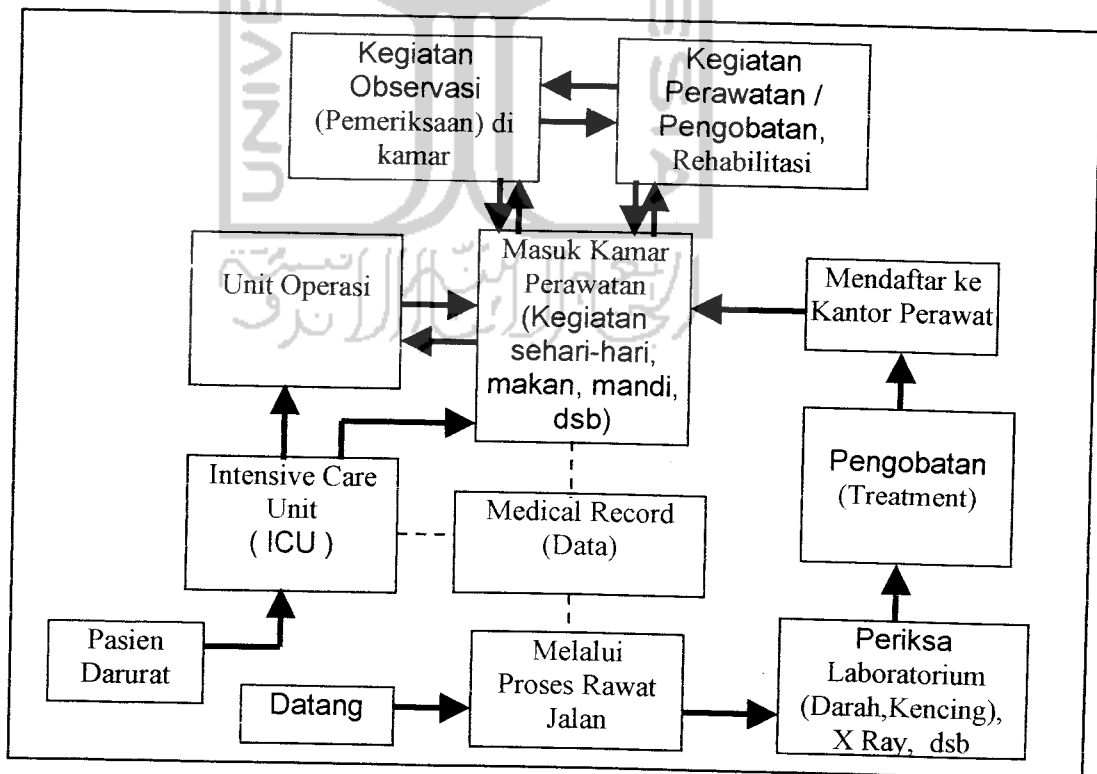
Kegiatan Observasi (Pemeriksaan) di kamar

Kegiatan Perawatan / Pengobatan, Rehabilitasi

Unit Operasi

Masuk Kamar Perawatan (Kegiatan sehari-hari, makan, mandi, dsb)

Mendaftar ke Kantor Perawat

Intensive Care Unit ( ICU )

Medical Record (Data)

Pengobatan (Treatment)

Pasien Darurat

Datang

Melalui Proses Rawat Jalan

Periksa Laboratorium (Darah,Kencing), X Ray, dsb